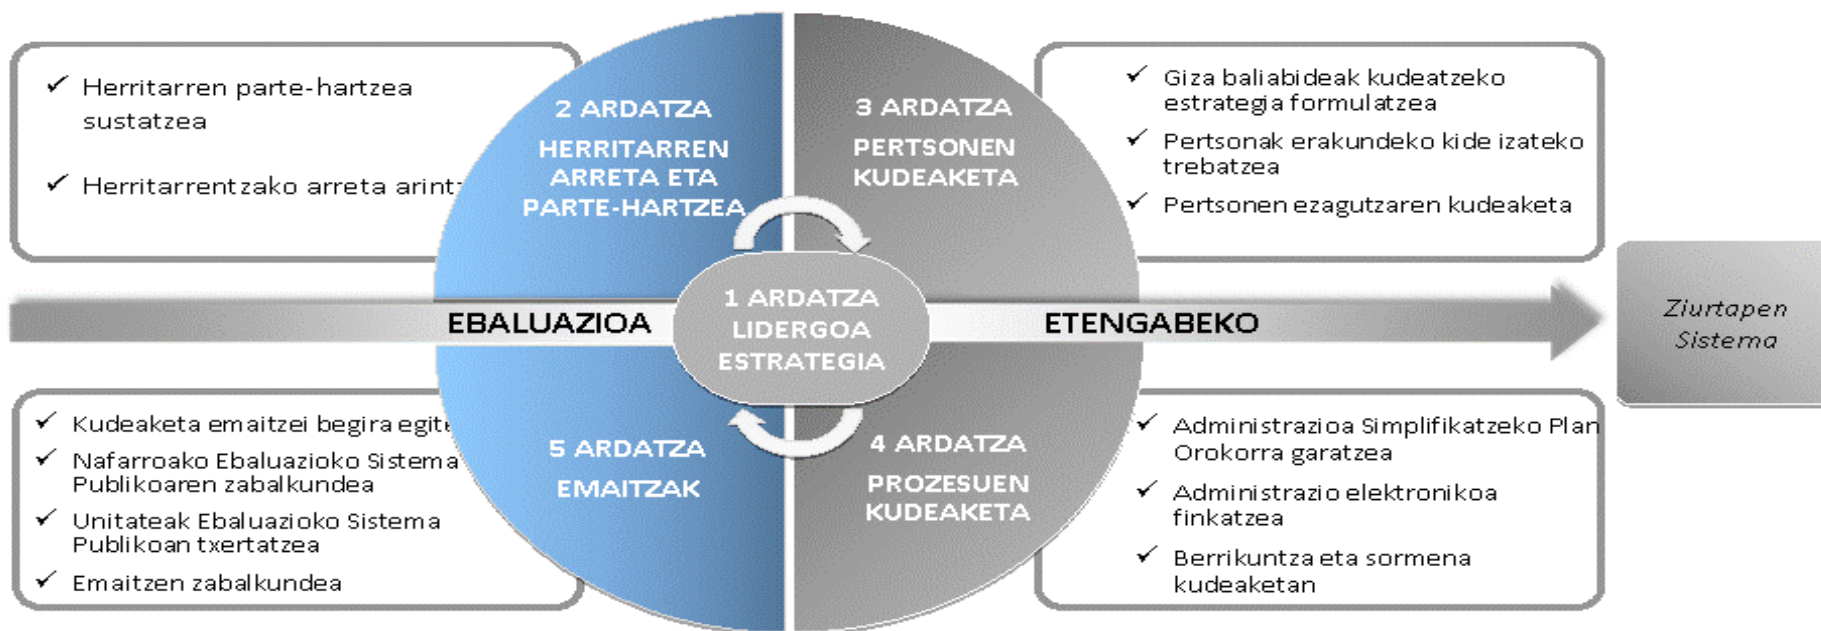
✓ Herritarren parte-hartzea sustatzea

✓ Herritarrentzako arreta arint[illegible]

2 ARDATZA
HERRITARREN ARRETA ETA PARTE-HARTZEA

3 ARDATZA
PERTSONEN KUDEAKETA

✓ Giza baliabideak kudeatzeko estrategia formulatzea

✓ Pertsonak erakundeko kide izateko trebatzea

✓ Pertsonen ezagutzaren kudeaketa

EBALUAZIOA

1 ARDATZA
LIDERGOA
ESTRATEGIA

ETENGABEKO

Ziurtapen Sistema

✓ Kudeaketa emaitzei begira egit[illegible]

✓ Nafarroako Ebaluazioko Sistema Publikoaren zabalkundea

✓ Unitateak Ebaluazioko Sistema Publikoan txertatzea

✓ Emaitzen zabalkundea

5 ARDATZA
EMAITZAK

4 ARDATZA
PROZESUEN KUDEAKETA

✓ Administrazioa Simplifikatzeko Plan Orokorra garatzea

✓ Administrazio elektronikoa finkatzea

✓ Berrikuntza eta sormena kudeaketan